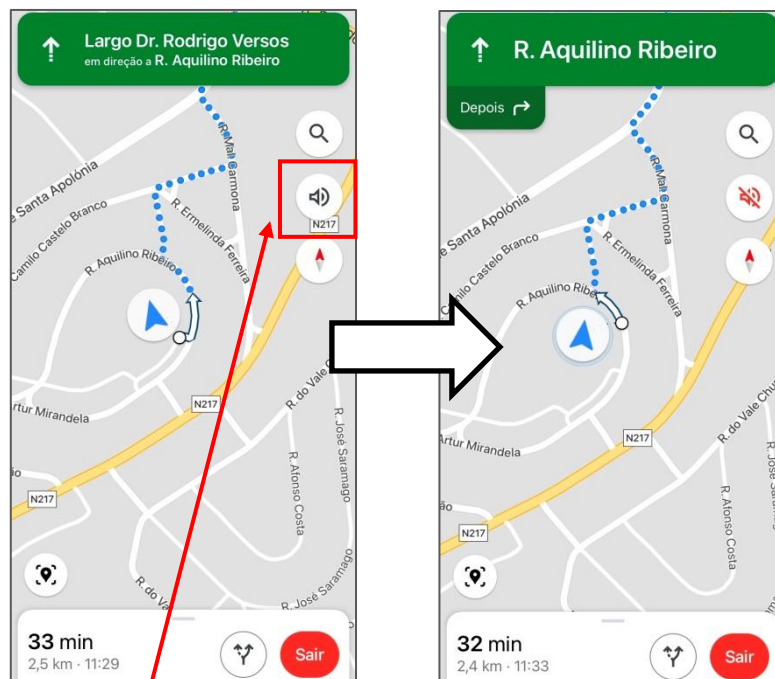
Largo Dr. Rodrigo Versos
em direção a R. Aquilino Ribeiro

R. Mal. Carmona
e Santa Apolónia
Camilo Castelo Branco
R. Ermelinda Ferreira
N217
R. Aquilino Ribeiro
N217
R. do Vale
Artur Mirandela
R. José Saramago
R. Afonso Costa
N217
R. do Va
R. José Saramago

33 min
2,5 km · 11:29
Sair

R. Aquilino Ribeiro
Depois

R. Mal. Carmona
e Santa Apolónia
Camilo Castelo Branco
R. Ermelinda Ferreira
R. Aquilino Ribeiro
R. do Vale Chu
N217
Artur Mirandela
R. José
R. Afonso Costa
N217

32 min
2,4 km · 11:33
Sair